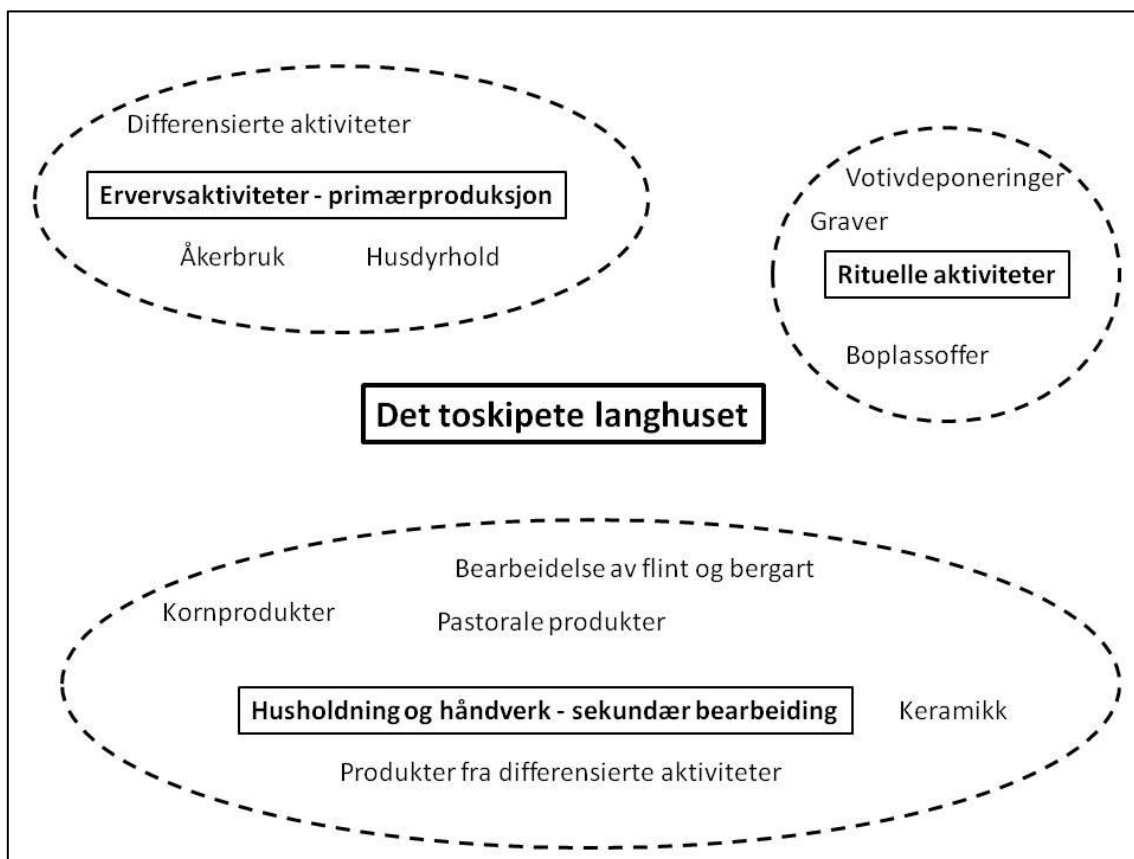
Differensierte aktiviteter

Ervervsaktiviteter - primærproduksjon

Åkerbruk

Husdyrhold

Votivdeponeringer

Graver

Rituelle aktiviteter

Boplassoffer

Det toskipete langhuset

Bearbeidelse av flint og bergart

Kornprodukter

Pastorale produkter

Husholdning og håndverk - sekundær bearbeiding

Keramikk

Produkter fra differensierte aktiviteter